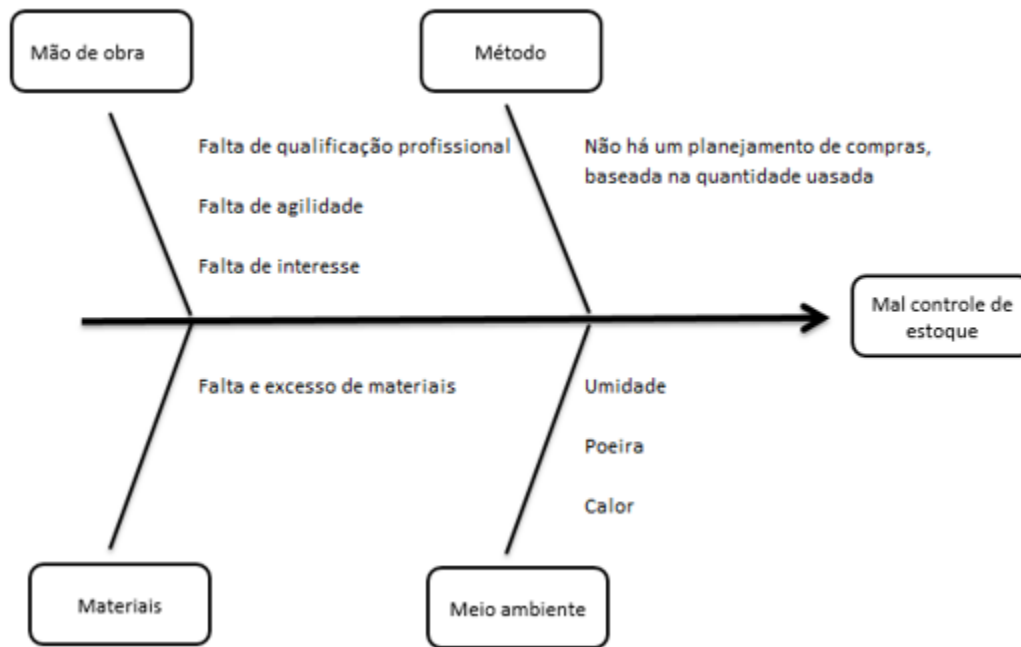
Mão de obra

Método

Falta de qualificação profissional

Falta de agilidade

Falta de interesse

Não há um planejamento de compras, baseada na quantidade uasada

Mal controle de estoque

Falta e excesso de materiais

Umidade

Poeira

Calor

Materiais

Meio ambiente